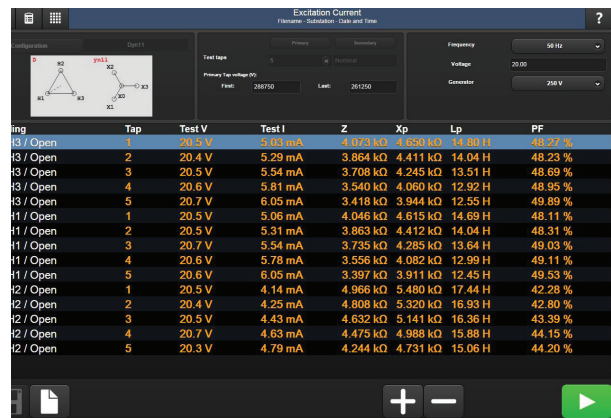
Excitation Current
Filename - Substation - Date and Time
?

Configuration
Dyn11
D
yn11
H2
X2
H1
H3
X0
X3
X1

Test taps
Primary
Secondary
5
Nominal
Primary Tap voltage (V):
First:
268750
Last:
261250

Frequency
50 Hz
Voltage
20.00
Generator
250 V

| ing | Tap | Test V | Test I | Z | Xp | Lp | PF |
|---|---|---|---|---|---|---|---|
| H3 / Open | 1 | 20.5 V | 5.03 mA | 4.073 kΩ | 4.650 kΩ | 14.80 H | 48.27 % |
| H3 / Open | 2 | 20.4 V | 5.29 mA | 3.864 kΩ | 4.411 kΩ | 14.04 H | 48.23 % |
| H3 / Open | 3 | 20.5 V | 5.54 mA | 3.708 kΩ | 4.245 kΩ | 13.51 H | 48.69 % |
| H3 / Open | 4 | 20.6 V | 5.81 mA | 3.540 kΩ | 4.060 kΩ | 12.92 H | 48.95 % |
| H3 / Open | 5 | 20.7 V | 6.05 mA | 3.418 kΩ | 3.944 kΩ | 12.55 H | 49.89 % |
| H1 / Open | 1 | 20.5 V | 5.06 mA | 4.046 kΩ | 4.615 kΩ | 14.69 H | 48.11 % |
| H1 / Open | 2 | 20.5 V | 5.31 mA | 3.863 kΩ | 4.412 kΩ | 14.04 H | 48.31 % |
| H1 / Open | 3 | 20.7 V | 5.54 mA | 3.735 kΩ | 4.285 kΩ | 13.64 H | 49.03 % |
| H1 / Open | 4 | 20.6 V | 5.78 mA | 3.556 kΩ | 4.082 kΩ | 12.99 H | 49.11 % |
| H1 / Open | 5 | 20.6 V | 6.05 mA | 3.397 kΩ | 3.911 kΩ | 12.45 H | 49.53 % |
| H2 / Open | 1 | 20.5 V | 4.14 mA | 4.966 kΩ | 5.480 kΩ | 17.44 H | 42.28 % |
| H2 / Open | 2 | 20.4 V | 4.25 mA | 4.808 kΩ | 5.320 kΩ | 16.93 H | 42.80 % |
| H2 / Open | 3 | 20.5 V | 4.43 mA | 4.632 kΩ | 5.141 kΩ | 16.36 H | 43.39 % |
| H2 / Open | 4 | 20.7 V | 4.63 mA | 4.475 kΩ | 4.988 kΩ | 15.88 H | 44.15 % |
| H2 / Open | 5 | 20.3 V | 4.79 mA | 4.244 kΩ | 4.731 kΩ | 15.06 H | 44.20 % |